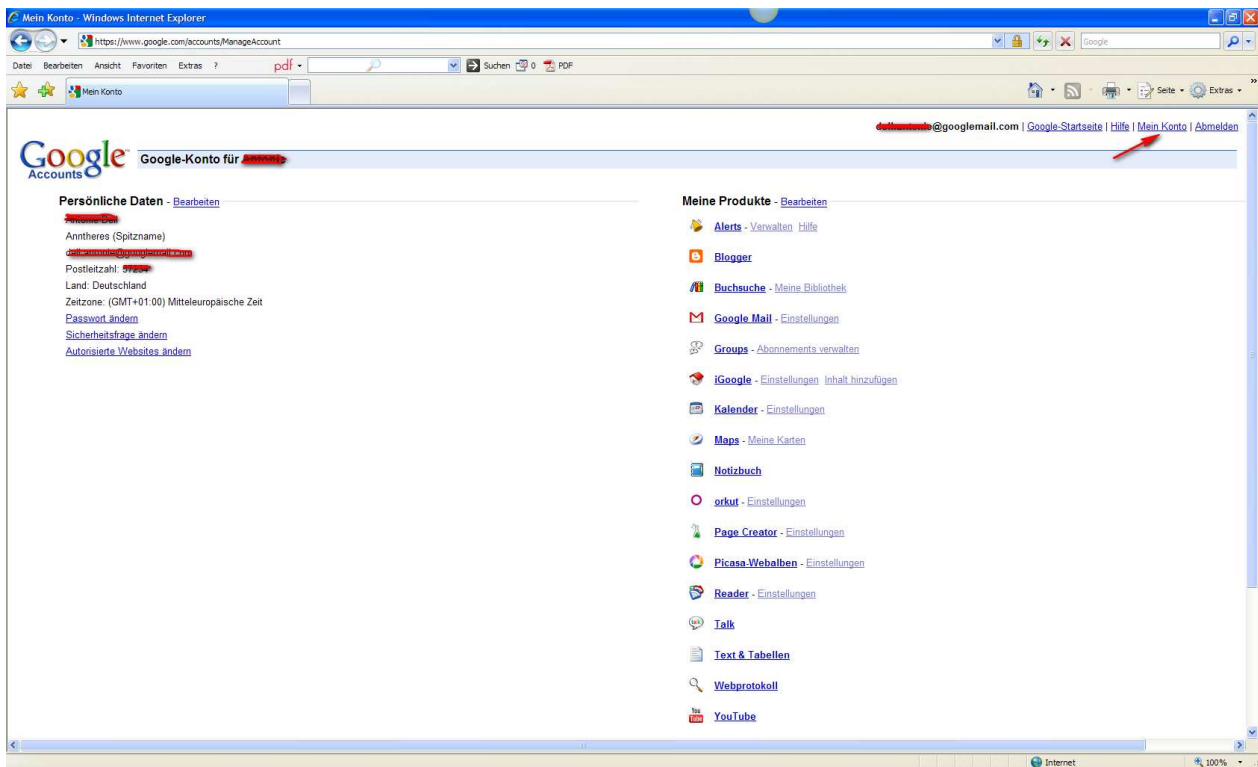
Mein Konto - Windows Internet Explorer

https://www.google.com/accounts/ManageAccount

Google

Datei Bearbeiten Ansicht Favoriten Extras ?

pdf

Suchen 0 PDF

Mein Konto

Seite Extras

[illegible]@googlemail.com | Google-Startseite | Hilfe | Mein Konto | Abmelden

Google Accounts

Google-Konto für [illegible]

Persönliche Daten - Bearbeiten

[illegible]

Anntheres (Spitzname)

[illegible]

Postleitzahl: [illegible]

Land: Deutschland

Zeitzone: (GMT+01:00) Mitteleuropäische Zeit

Passwort ändern

Sicherheitsfrage ändern

Autorisierte Websites ändern

Meine Produkte - Bearbeiten

Alerts - Verwalten Hilfe

Blogger

Buchsuche - Meine Bibliothek

Google Mail - Einstellungen

Groups - Abonnements verwalten

iGoogle - Einstellungen Inhalt hinzufügen

Kalender - Einstellungen

Maps - Meine Karten

Notizbuch

orkut - Einstellungen

Page Creator - Einstellungen

Picasa-Webalben - Einstellungen

Reader - Einstellungen

Talk

Text & Tabellen

Webprotokoll

YouTube

Internet

100%